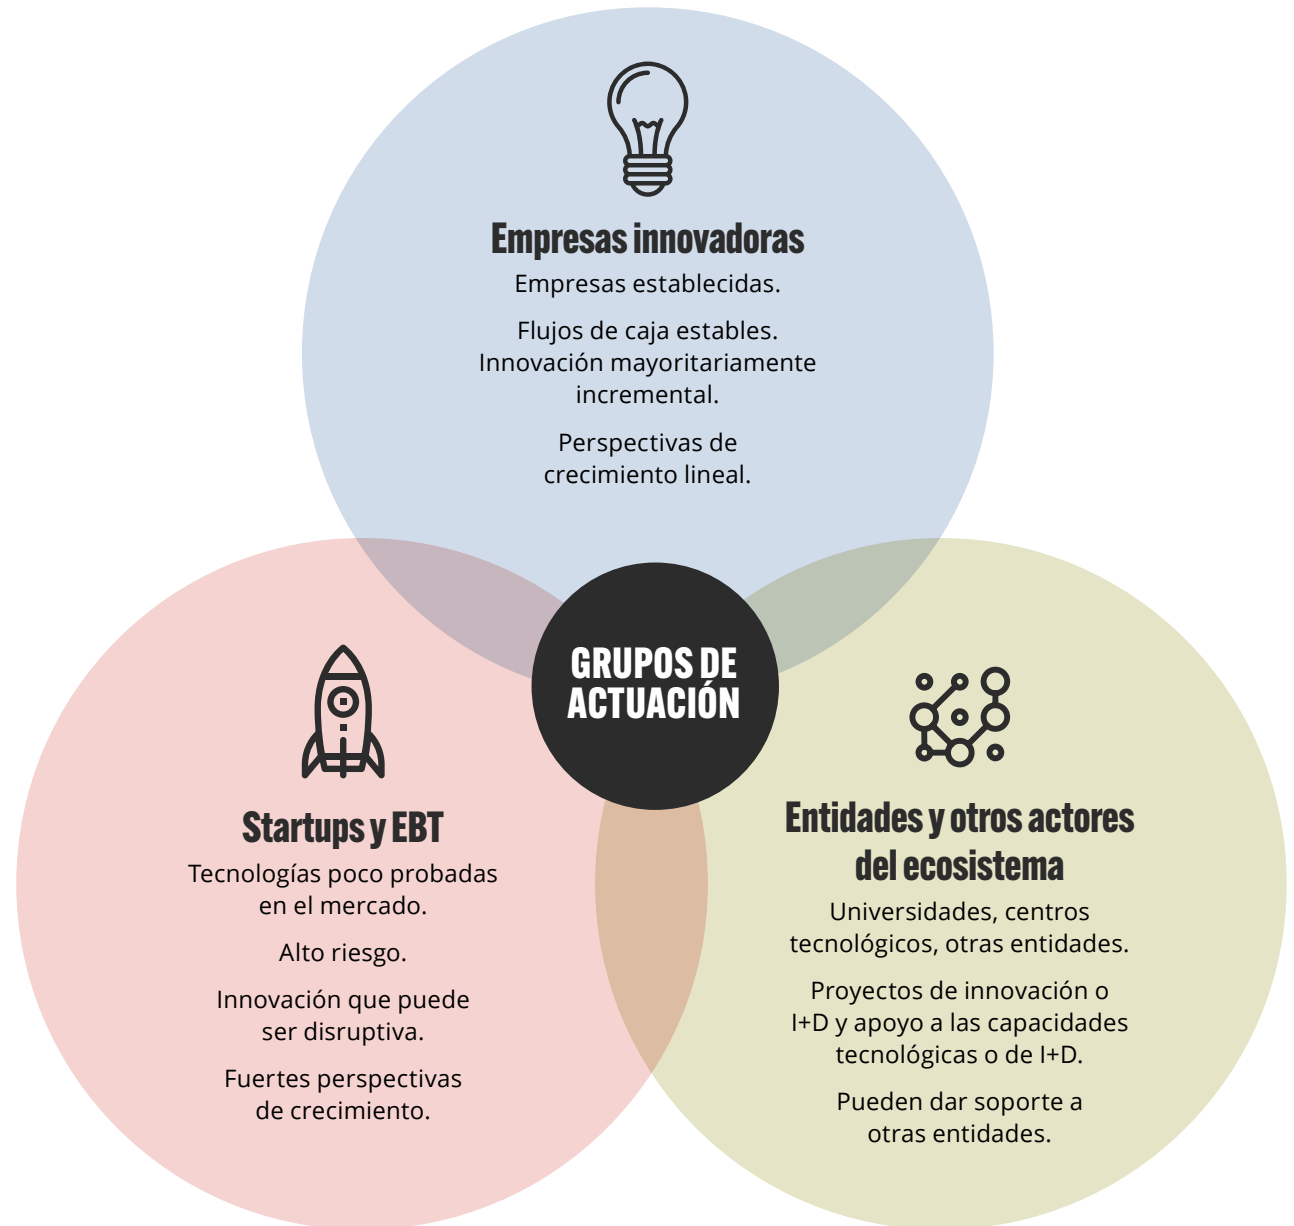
Empresas innovadoras

Empresas establecidas.

Flujos de caja estables. Innovación mayoritariamente incremental.

Perspectivas de crecimiento lineal.

GRUPOS DE ACTUACIÓN

Startups y EBT

Tecnologías poco probadas en el mercado.

Alto riesgo.

Innovación que puede ser disruptiva.

Fuertes perspectivas de crecimiento.

Entidades y otros actores del ecosistema

Universidades, centros tecnológicos, otras entidades.

Proyectos de innovación o I+D y apoyo a las capacidades tecnológicas o de I+D.

Pueden dar soporte a otras entidades.